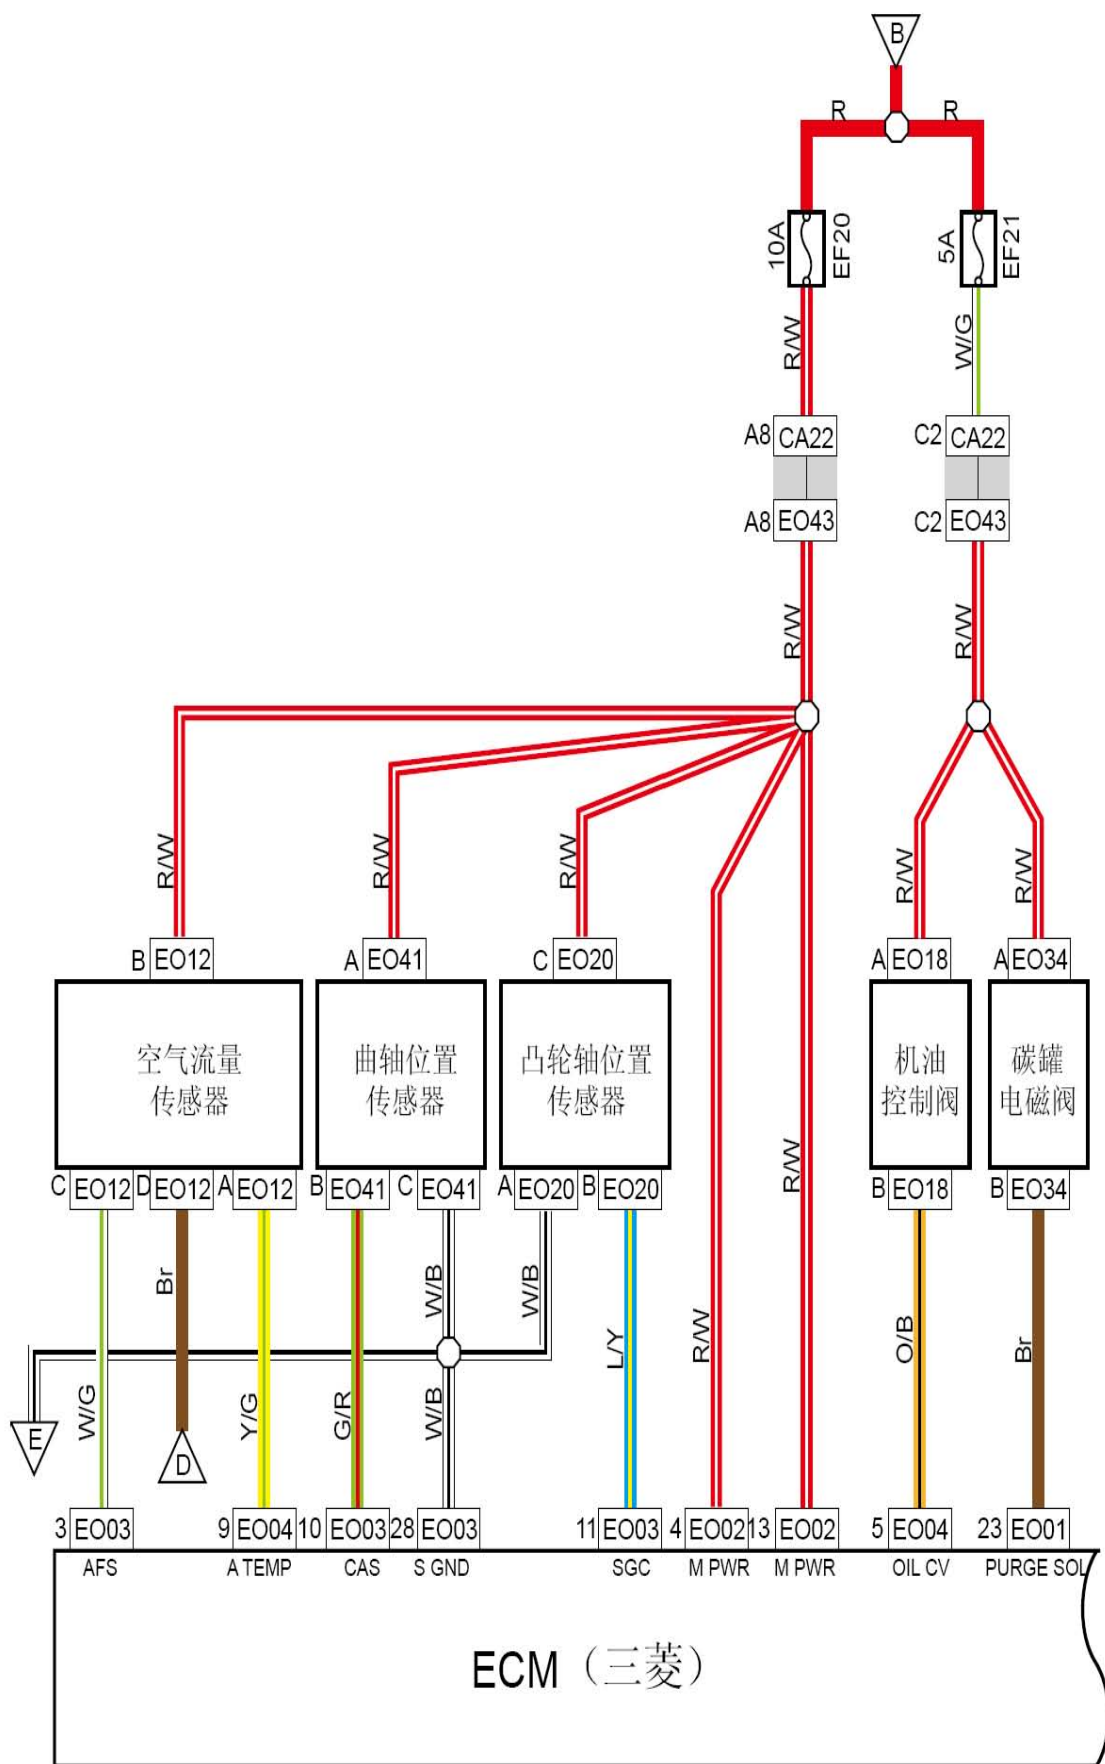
B

R R

10A EF20 5A EF21

R/W W/G

A8 CA22 C2 CA22

A8 EO43 C2 EO43

R/W R/W

R/W R/W R/W R/W R/W

B EO12 A EO41 C EO20 A EO18 A EO34

空气流量传感器

曲轴位置传感器

凸轮轴位置传感器

机油控制阀

碳罐电磁阀

R/W

C EO12 D EO12 A EO12 B EO41 C EO41 A EO20 B EO20 B EO18 B EO34

Br W/B W/B L/Y R/W O/B Br

E W/G D Y/G G/R W/B

3 EO03 9 EO04 10 EO03 28 EO03 11 EO03 4 EO02 13 EO02 5 EO04 23 EO01

AFS A TEMP CAS S GND SGC M PWR M PWR OIL CV PURGE SOL

ECM（三菱）